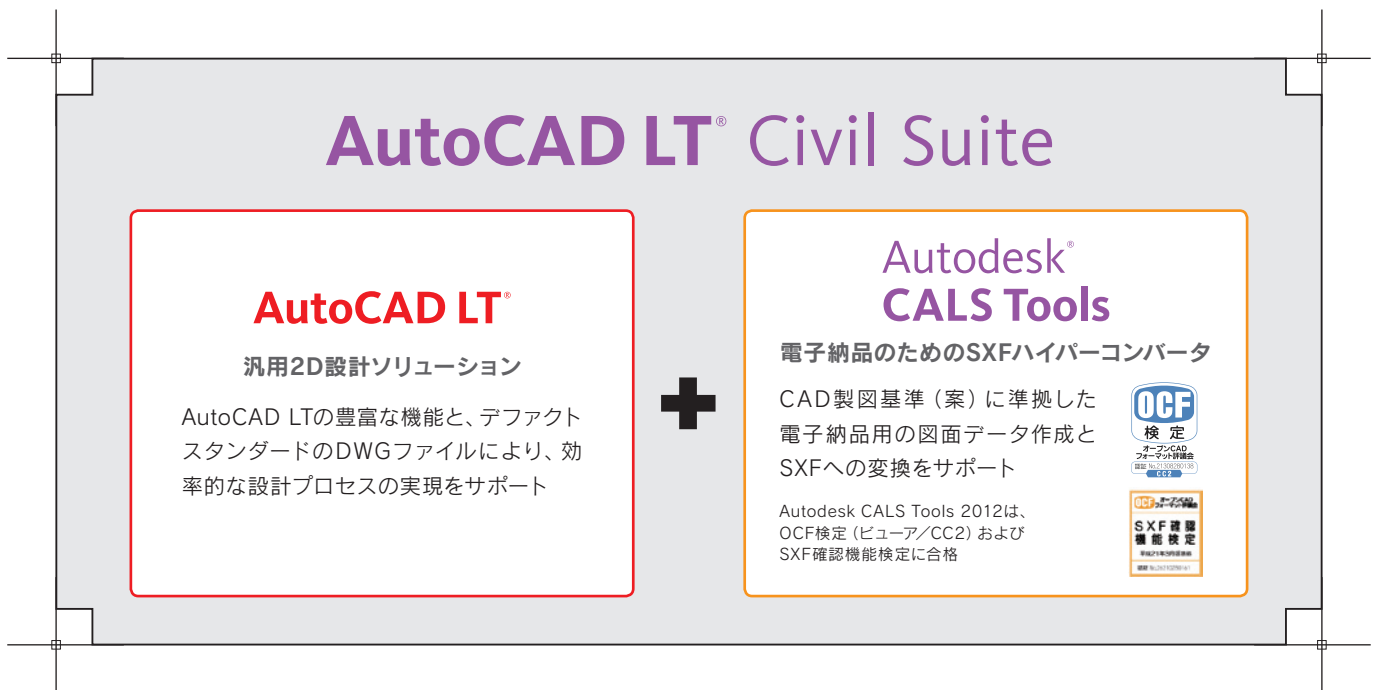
AutoCAD LT® Civil Suite

AutoCAD LT®

汎用2D設計ソリューション

AutoCAD LTの豊富な機能と、デファクトスタンダードのDWGファイルにより、効率的な設計プロセスの実現をサポート

Autodesk®
CALS Tools

電子納品のためのSXFハイパーコンバータ

CAD製図基準（案）に準拠した電子納品用の図面データ作成とSXFへの変換をサポート

OCF
検定
オープンCAD
フォーマット評議会
認証 No.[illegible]
CC2

Autodesk CALS Tools 2012は、OCF検定（ビューア／CC2）およびSXF確認機能検定に合格

OCF オープンCAD フォーマット評議会
SXF確認
機能検定
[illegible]
認証 No.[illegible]